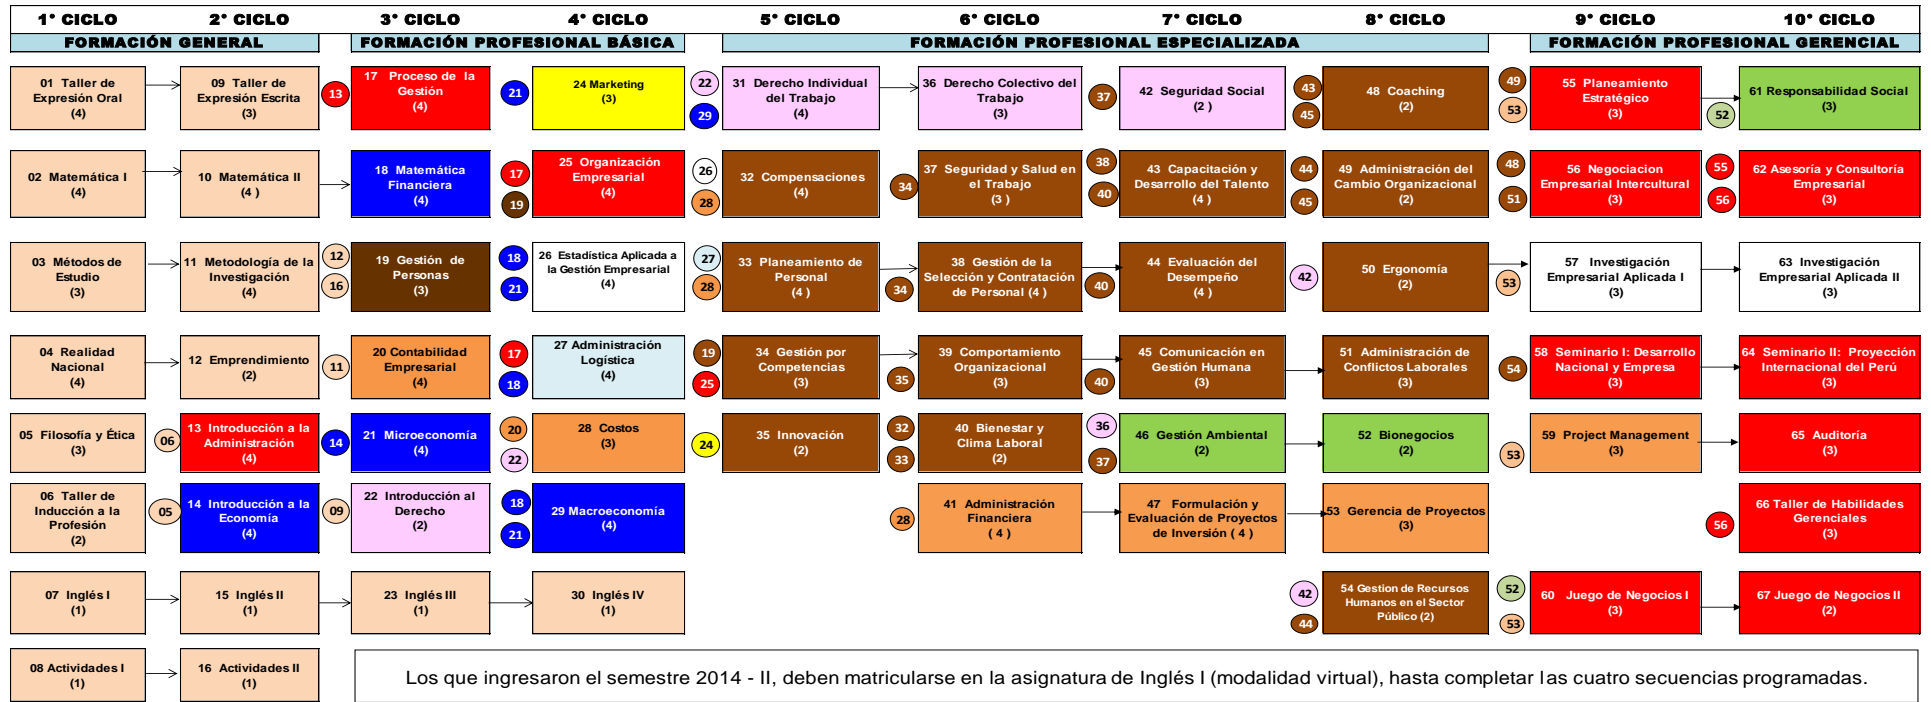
1° CICLO | 2° CICLO | 3° CICLO | 4° CICLO | 5° CICLO | 6° CICLO | 7° CICLO | 8° CICLO | 9° CICLO | 10° CICLO

FORMACIÓN GENERAL
FORMACIÓN PROFESIONAL BÁSICA
FORMACIÓN PROFESIONAL ESPECIALIZADA
FORMACIÓN PROFESIONAL GERENCIAL

01 Taller de Expresión Oral (4)
09 Taller de Expresión Escrita (3)
13
17 Proceso de la Gestión (4)
21
24 Marketing (3)
22
29
31 Derecho Individual del Trabajo (4)
36 Derecho Colectivo del Trabajo (3)
37
42 Seguridad Social (2)
43
45
48 Coaching (2)
49
53
55 Planeamiento Estratégico (3)
52
61 Responsabilidad Social (3)

02 Matemática I (4)
10 Matemática II (4)
18 Matemática Financiera (4)
17
19
25 Organización Empresarial (4)
26
28
32 Compensaciones (4)
34
37 Seguridad y Salud en el Trabajo (3)
38
40
43 Capacitación y Desarrollo del Talento (4)
44
45
49 Administración del Cambio Organizacional (2)
48
51
56 Negociacion Empresarial Intercultural (3)
55
56
62 Asesoría y Consultoría Empresarial (3)

03 Métodos de Estudio (3)
11 Metodología de la Investigación (4)
12
16
19 Gestión de Personas (3)
18
21
26 Estadística Aplicada a la Gestión Empresarial (4)
27
28
33 Planeamiento de Personal (4)
34
38 Gestión de la Selección y Contratación de Personal (4)
40
44 Evaluación del Desempeño (4)
42
50 Ergonomía (2)
53
57 Investigación Empresarial Aplicada I (3)
63 Investigación Empresarial Aplicada II (3)

04 Realidad Nacional (4)
12 Emprendimiento (2)
11
20 Contabilidad Empresarial (4)
17
18
27 Administración Logística (4)
19
25
34 Gestión por Competencias (3)
35
39 Comportamiento Organizacional (3)
40
45 Comunicación en Gestión Humana (3)
51 Administración de Conflictos Laborales (3)
54
58 Seminario I: Desarrollo Nacional y Empresa (3)
64 Seminario II: Proyección Internacional del Perú (3)

05 Filosofía y Ética (3)
06
13 Introducción a la Administración (4)
14
21 Microeconomía (4)
20
22
28 Costos (3)
24
35 Innovación (2)
32
33
40 Bienestar y Clima Laboral (2)
36
37
46 Gestión Ambiental (2)
52 Bionegocios (2)
53
59 Project Management (3)
65 Auditoría (3)

06 Taller de Inducción a la Profesión (2)
05
14 Introducción a la Economía (4)
09
22 Introducción al Derecho (2)
18
21
29 Macroeconomía (4)
28
41 Administración Financiera (4)
47 Formulación y Evaluación de Proyectos de Inversión (4)
53 Gerencia de Proyectos (3)
56
66 Taller de Habilidades Gerenciales (3)

07 Inglés I (1)
15 Inglés II (1)
23 Inglés III (1)
30 Inglés IV (1)
42
44
54 Gestion de Recursos Humanos en el Sector Público (2)
52
53
60 Juego de Negocios I (3)
67 Juego de Negocios II (2)

08 Actividades I (1)
16 Actividades II (1)

Los que ingresaron el semestre 2014 - II, deben matricularse en la asignatura de Inglés I (modalidad virtual), hasta completar las cuatro secuencias programadas.